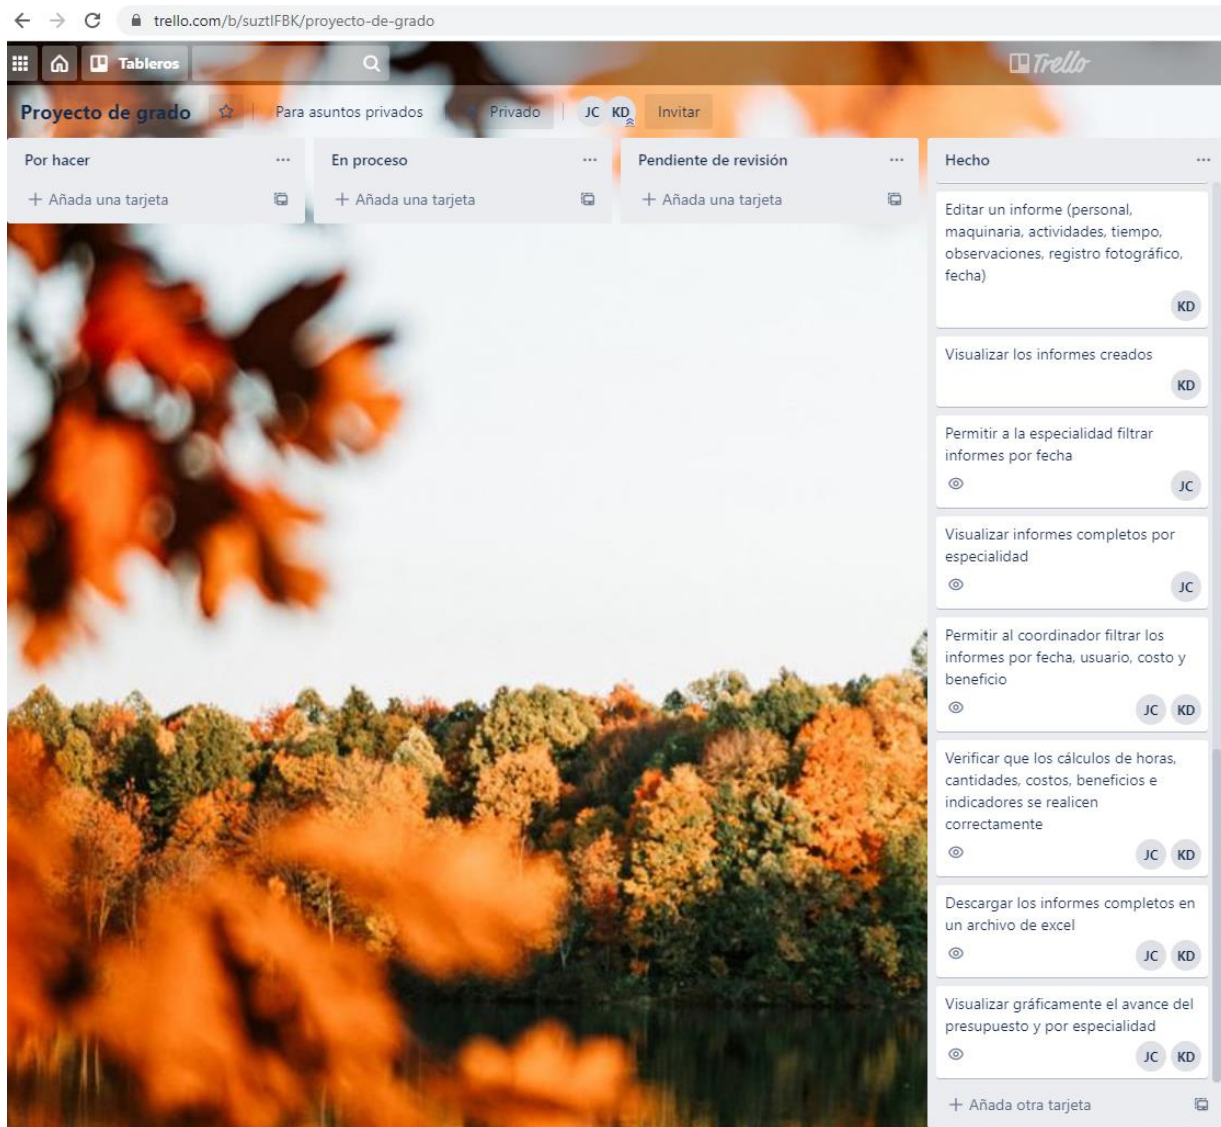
trello.com/b/suztIFBK/proyecto-de-grado

Tableros

Trello

Proyecto de grado

Para asuntos privados

Privado

JC KD

Invitar

Por hacer

+ Añada una tarjeta

En proceso

+ Añada una tarjeta

Pendiente de revisión

+ Añada una tarjeta

Hecho

Editar un informe (personal, maquinaria, actividades, tiempo, observaciones, registro fotográfico, fecha)

KD

Visualizar los informes creados

KD

Permitir a la especialidad filtrar informes por fecha

JC

Visualizar informes completos por especialidad

JC

Permitir al coordinador filtrar los informes por fecha, usuario, costo y beneficio

JC KD

Verificar que los cálculos de horas, cantidades, costos, beneficios e indicadores se realicen correctamente

JC KD

Descargar los informes completos en un archivo de excel

JC KD

Visualizar gráficamente el avance del presupuesto y por especialidad

JC KD

+ Añada otra tarjeta